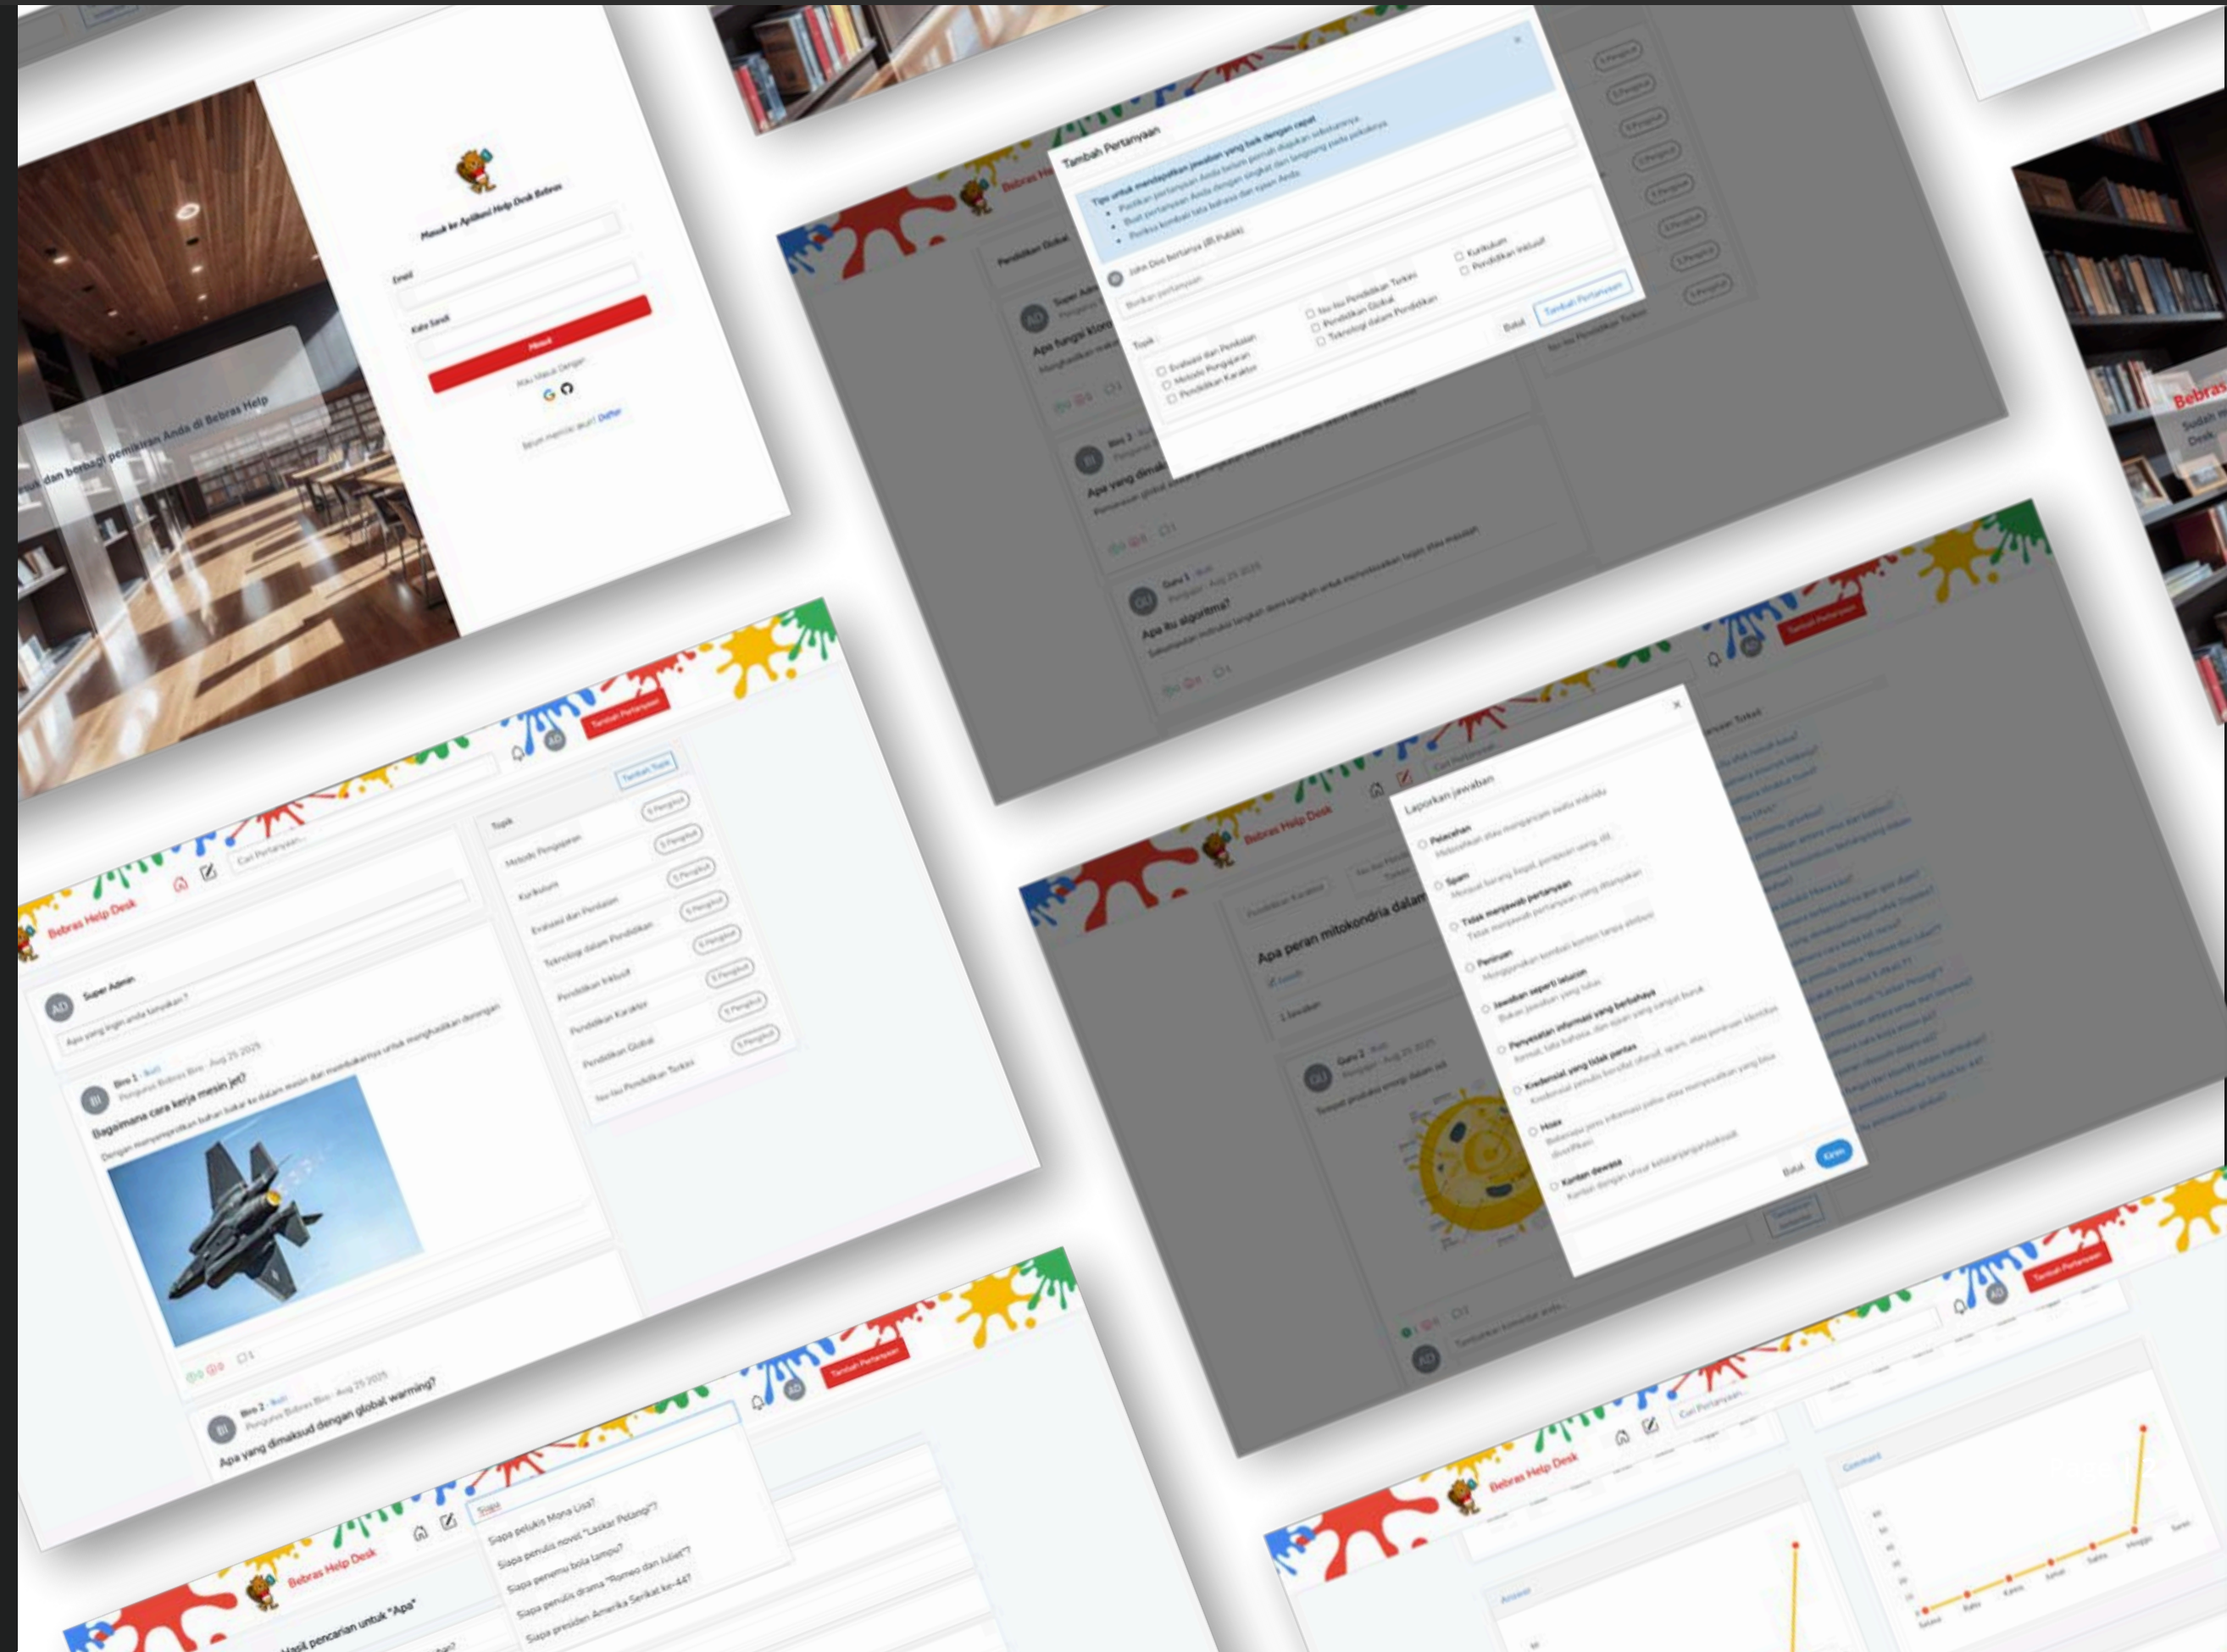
Masuk ke Aplikasi Help Desk Bebras

Email

Kata Sandi

Masuk

Atau Masuk Dengan

Belum memiliki akun? Daftar

...uk dan berbagi pemikiran Anda di Bebras Help

Tambah Pertanyaan

Tips untuk mendapatkan jawaban yang baik dengan cepat

Topik

Evaluasi dan Penilaian
Metode Pengajaran
Pendidikan Karakter
Kurikulum
Pendidikan Inklusif
Pendidikan Global
Teknologi dalam Pendidikan

Batal

Tambah Pertanyaan

Apa itu algoritma?

Bebras Help Desk

Cari Pertanyaan...

Tambah Pertanyaan

Tambah Topik

Topik

Metode Pengajaran
Kurikulum
Evaluasi dan Penilaian
Teknologi dalam Pendidikan
Pendidikan Inklusif
Pendidikan Karakter
Pendidikan Global

Super Admin

Apa yang ingin anda tanyakan?

Bagaimana cara kerja mesin jet?

Apa yang dimaksud dengan global warming?

Laporkan Jawaban

Pelecehan
Spam
Tidak menjawab pertanyaan
Penipuan
Jawaban seperti lelucon
Penyesatan informasi yang berbahaya
Kredensial yang tidak pantas
Hoax
Konten dewasa

Batal

Kirim

Apa peran mitokondria dalam

Hasil pencarian untuk "Apa"

Siapa

Siapa pelukis Mona Lisa?
Siapa penulis novel "Laskar Pelangi"?
Siapa penemu bola lampu?
Siapa penulis drama "Romeo dan Juliet"?
Siapa presiden Amerika Serikat ke-44?

Answer

Comment

Bebras